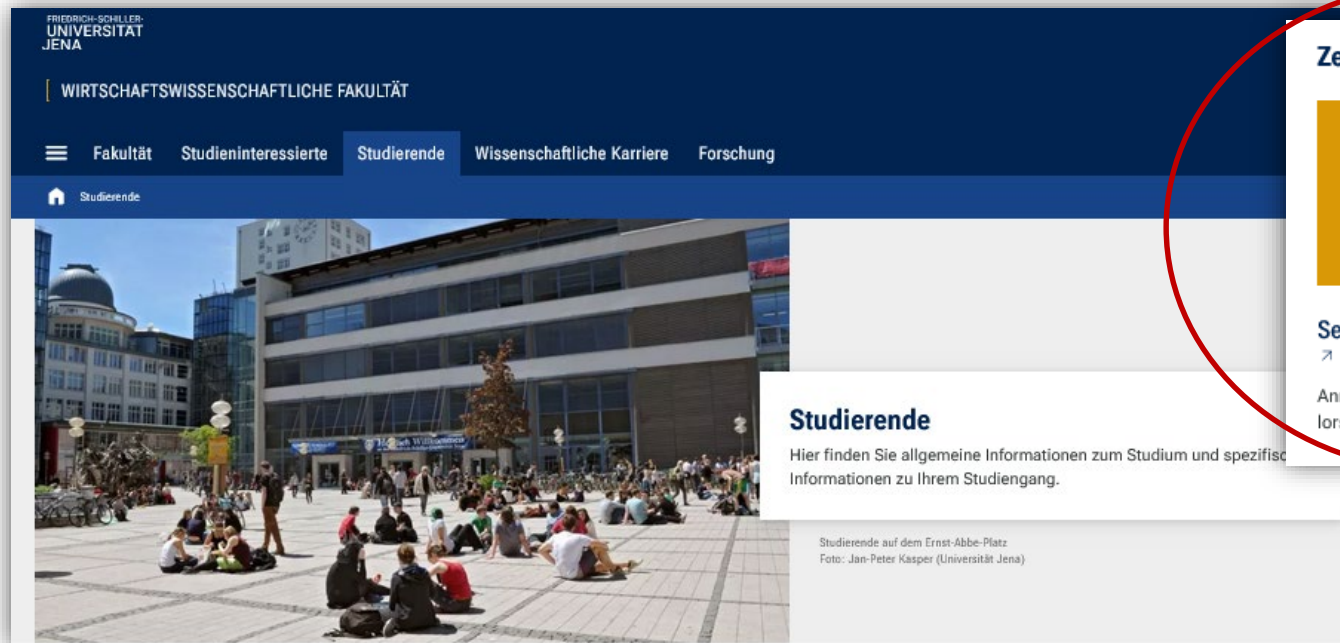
FRIEDRICH-SCHILLER-
UNIVERSITÄT
JENA

WIRTSCHAFTSWISSENSCHAFTLICHE FAKULTÄT

Fakultät Studieninteressierte Studierende Wissenschaftliche Karriere Forschung

Studierende

Herzlich Willkommen

Studierende

Hier finden Sie allgemeine Informationen zum Studium und spezifisc Informationen zu Ihrem Studiengang.

Studierende auf dem Ernst-Abbe-Platz
Foto: Jan-Peter Kasper (Universität Jena)

Ze

Se

An
lor